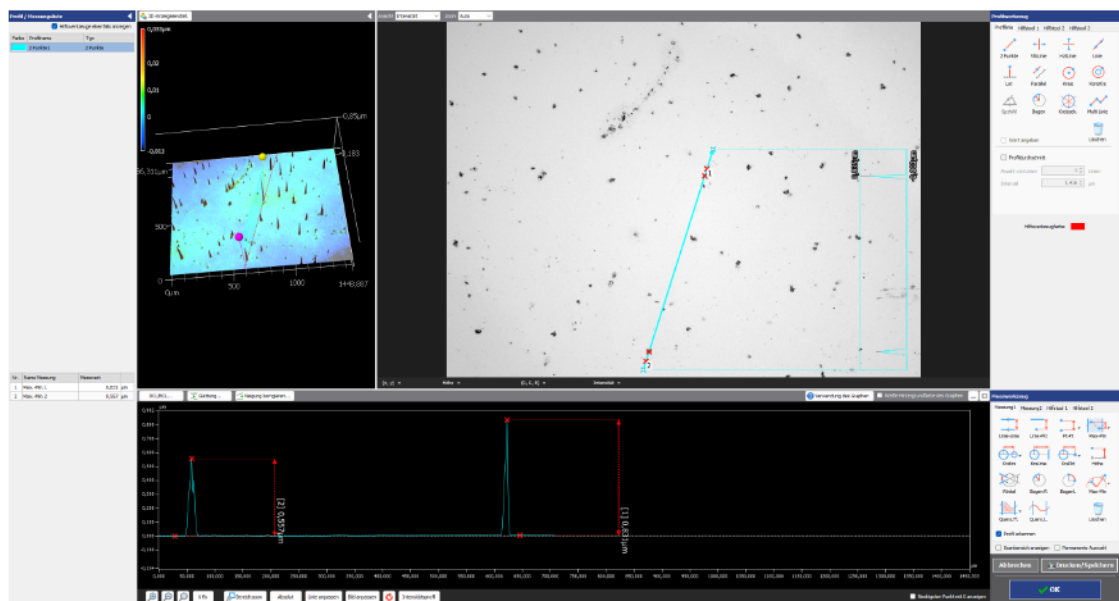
Profil / Messergebnis
Hilfswerkzeuge-Überblick anzeigen
| Farbe | Profilname | Typ |
|---|---|---|
| | 2 Punkte 1 | 2 Punkte |

3D-Anzeigemodell
0,093µm
0,02
-0,01
-0,053
0,85µm
-0,183
96,331µm
500
0µm
500
1000
1448,087

Profilwerkzeug
Profillinie
2 Punkte
Mittellinie
Hilfslinie
Linie
Lot
Parallel
Kreis
Konzentr.
Symmetr.
Bogen
Kreisbahn
Multi-Linie
Löschen
Profildurchschnitt
Hilfslinienfarbe

| Nr. | Name Messung | Messwert | |
|---|---|---|---|
| 1 | Max.-Pkt.1 | 0,831 | µm |
| 2 | Max.-Pkt.2 | 0,557 | µm |

Glättung
Neigung korrigieren
Verwendung des Graphen
Abbrechen
Drucken/Speichern
OK
[2] 0,557µm
[1] 0,831µm
0,000
100,000
200,000
300,000
400,000
500,000
600,000
700,000
800,000
900,000
1000,000
1100,000
1200,000
1300,000
1400,000
Messwerkzeug
Messung 1
Messung 2
Hilfstool 1
Hilfstool 2
Profil anheften
Stufenbreite anzeigen
Permanente Auswahl
Absolut
Bild anpassen
Intervallsperre